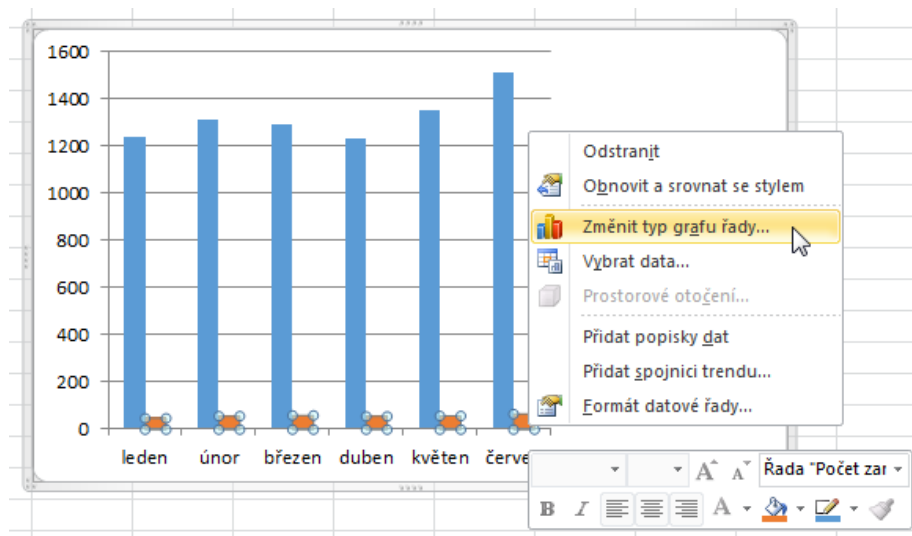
1600
1400
1200
1000
800
600
400
200
0

leden únor březen duben květen červe

Odstranit
Obnovit a srovnat se stylem
Změnit typ grafu řady...
Vybrat data...
Prostorové otočení...
Přidat popisky dat
Přidat spojnici trendu...
Formát datové řady...

A A Řada "Počet zar
B I A